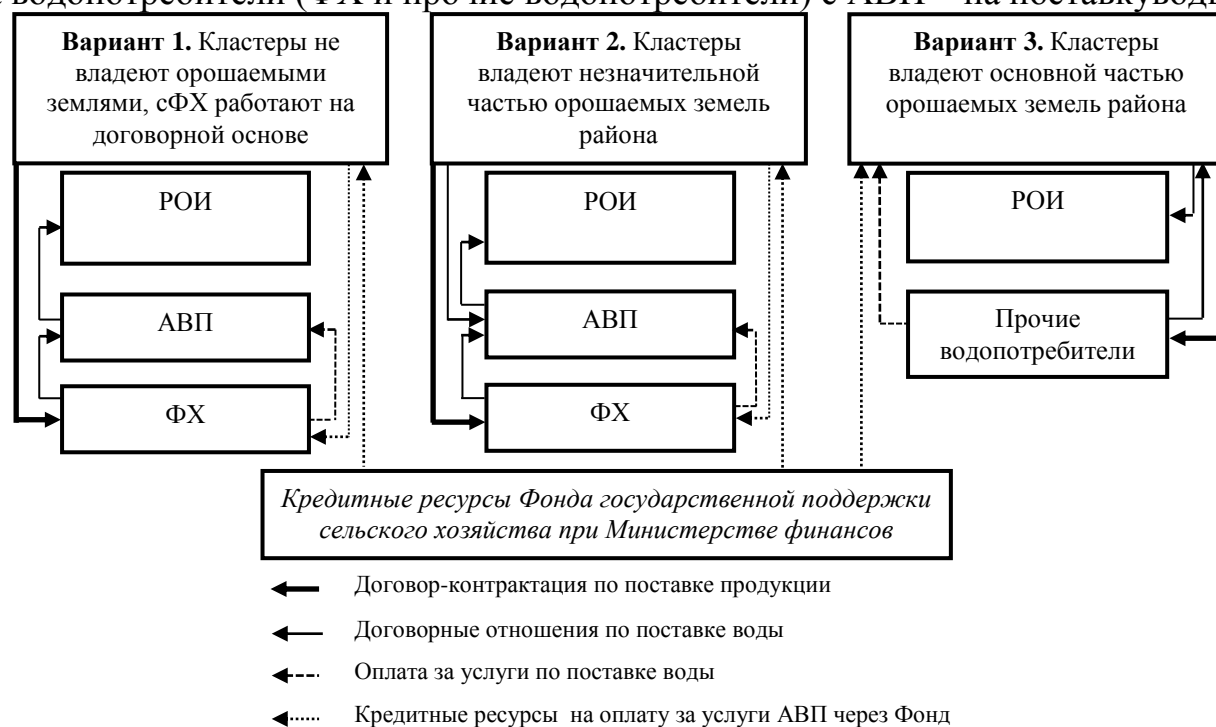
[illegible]

**Вариант 1.** Кластеры не владеют орошаемыми землями, сФХ работают на договорной основе

РОИ

АВП

ФХ

**Вариант 2.** Кластеры владеют незначительной частью орошаемых земель района

РОИ

АВП

ФХ

**Вариант 3.** Кластеры владеют основной частью орошаемых земель района

РОИ

Прочие водопотребители

*Кредитные ресурсы Фонда государственной поддержки сельского хозяйства при Министерстве финансов*

Договор-контрактация по поставке продукции

Договорные отношения по поставке воды

Оплата за услуги по поставке воды

Кредитные ресурсы на оплату за услуги АВП через Фонд